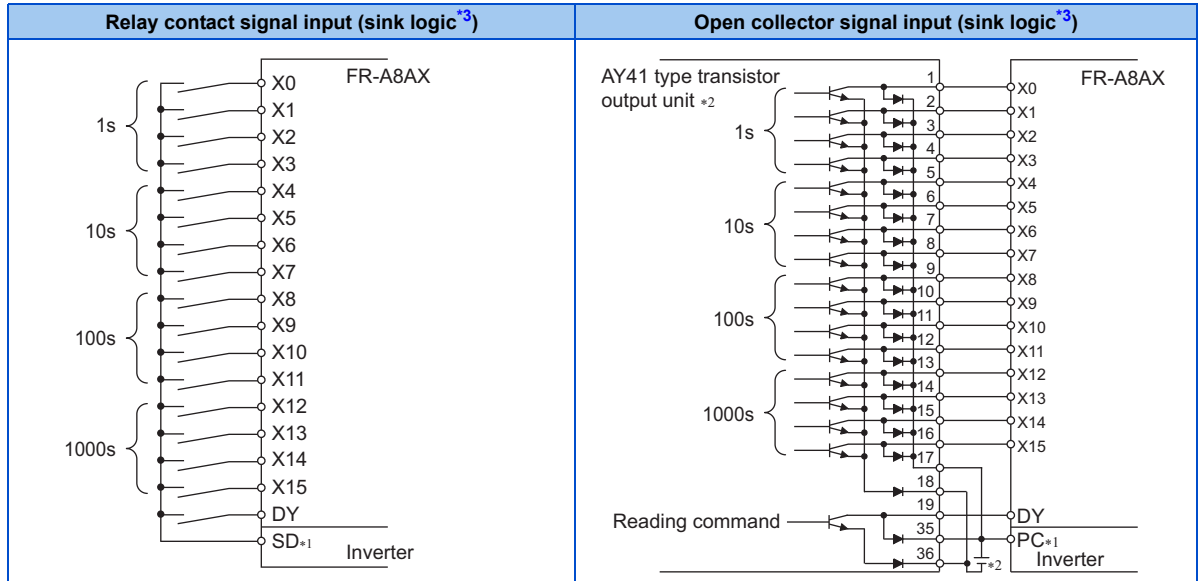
| Relay contact signal input (sink logic*3) | Open collector signal input (sink logic*3) |
|---|---|
| 1s<br>10s<br>100s<br>1000s<br>X0<br>X1<br>X2<br>X3<br>X4<br>X5<br>X6<br>X7<br>X8<br>X9<br>X10<br>X11<br>X12<br>X13<br>X14<br>X15<br>DY<br>SD*1<br>FR-A8AX<br>Inverter | AY41 type transistor output unit *2<br>1s<br>10s<br>100s<br>1000s<br>Reading command<br>1<br>2<br>3<br>4<br>5<br>6<br>7<br>8<br>9<br>10<br>11<br>12<br>13<br>14<br>15<br>16<br>17<br>18<br>19<br>35<br>36<br>*2<br>X0<br>X1<br>X2<br>X3<br>X4<br>X5<br>X6<br>X7<br>X8<br>X9<br>X10<br>X11<br>X12<br>X13<br>X14<br>X15<br>DY<br>PC*1<br>FR-A8AX<br>Inverter |